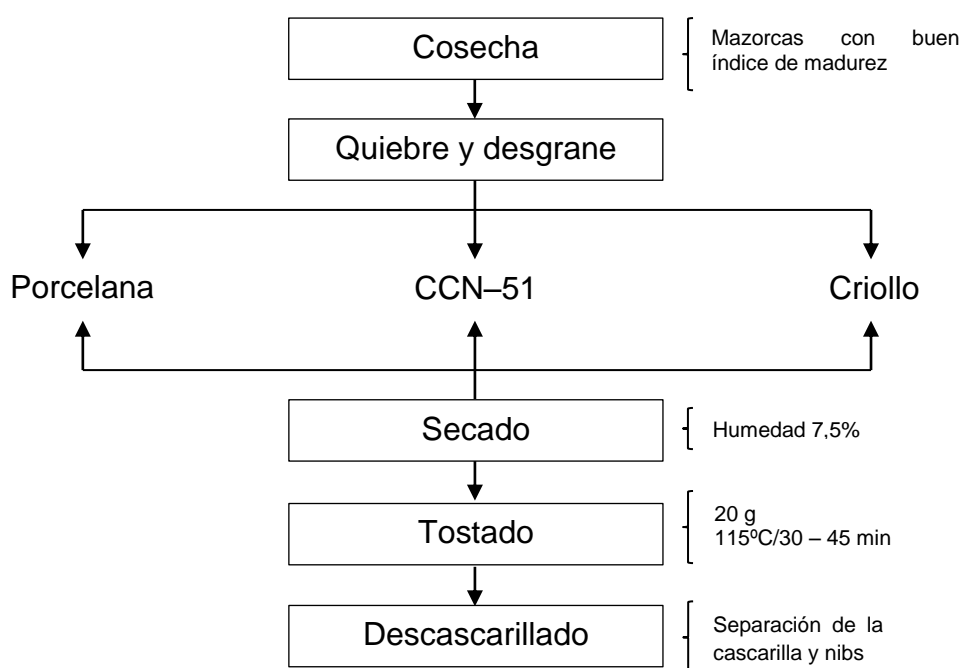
Cosecha

Mazorcas con buen índice de madurez

Quiebre y desgrane

Porcelana

CCN–51

Criollo

Secado

Humedad 7,5%

Tostado

20 g
115ºC/30 – 45 min

Descascarillado

Separación de la cascarilla y nibs